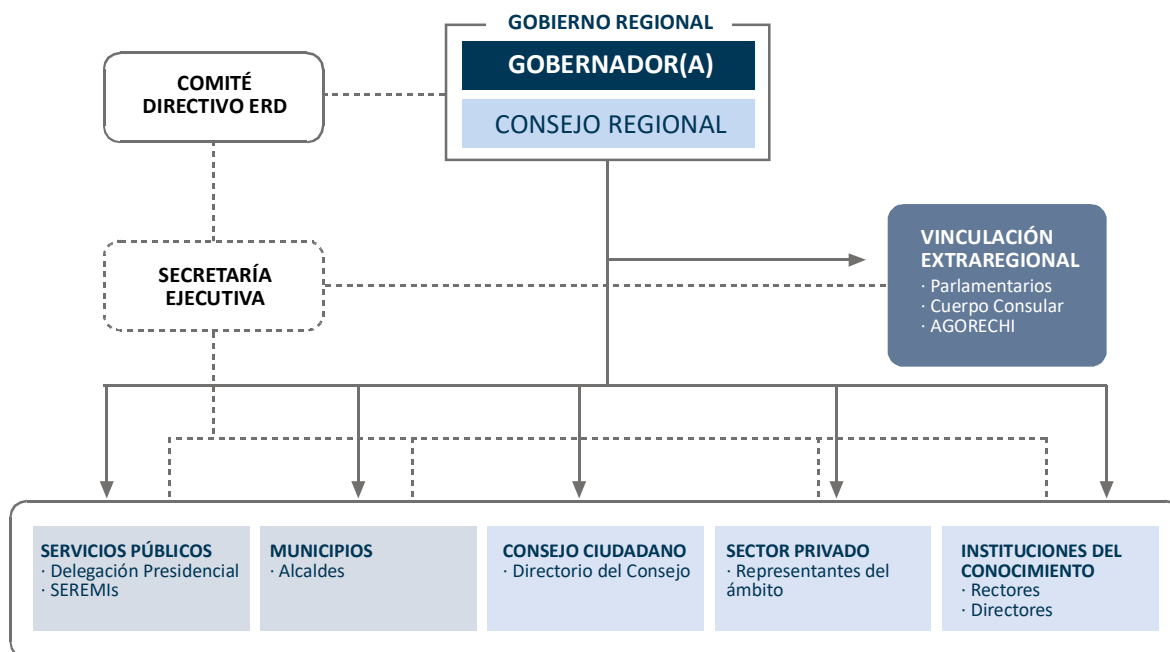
GOBIERNO REGIONAL

GOBERNADOR(A)

CONSEJO REGIONAL

COMITÉ DIRECTIVO ERD

SECRETARÍA EJECUTIVA

VINCULACIÓN EXTRAREGIONAL
· Parlamentarios
· Cuerpo Consular
· AGORECHI

SERVICIOS PÚBLICOS
· Delegación Presidencial
· SEREMIs

MUNICIPIOS
· Alcaldes

CONSEJO CIUDADANO
· Directorio del Consejo

SECTOR PRIVADO
· Representantes del ámbito

INSTITUCIONES DEL CONOCIMIENTO
· Rectores
· Directores